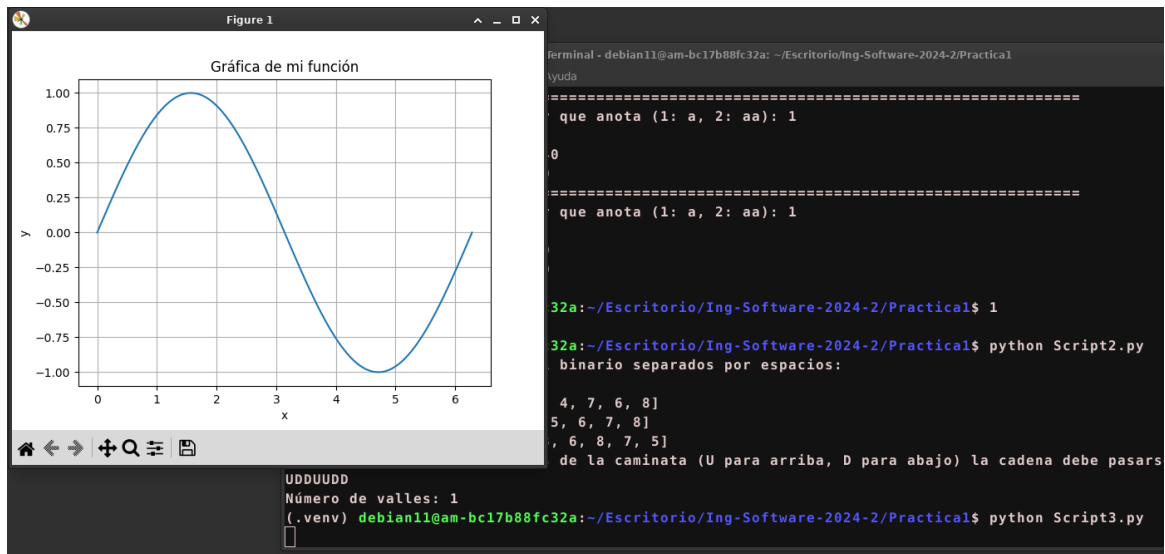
Figure 1

Gráfica de mi función

1.00
0.75
0.50
0.25
0.00
−0.25
−0.50
−0.75
−1.00

y

0 1 2 3 4 5 6

x

Terminal - debian11@am-bc17b88fc32a: ~/Escritorio/Ing-Software-2024-2/Practica1

Ayuda

==========================================================
 que anota (1: a, 2: aa): 1

0

==========================================================
 que anota (1: a, 2: aa): 1

32a:~/Escritorio/Ing-Software-2024-2/Practica1$ 1

32a:~/Escritorio/Ing-Software-2024-2/Practica1$ python Script2.py
 binario separados por espacios:

 4, 7, 6, 8]
5, 6, 7, 8]
, 6, 8, 7, 5]
 de la caminata (U para arriba, D para abajo) la cadena debe pasars
UDDUUDD
Número de valles: 1
(.venv) debian11@am-bc17b88fc32a:~/Escritorio/Ing-Software-2024-2/Practica1$ python Script3.py